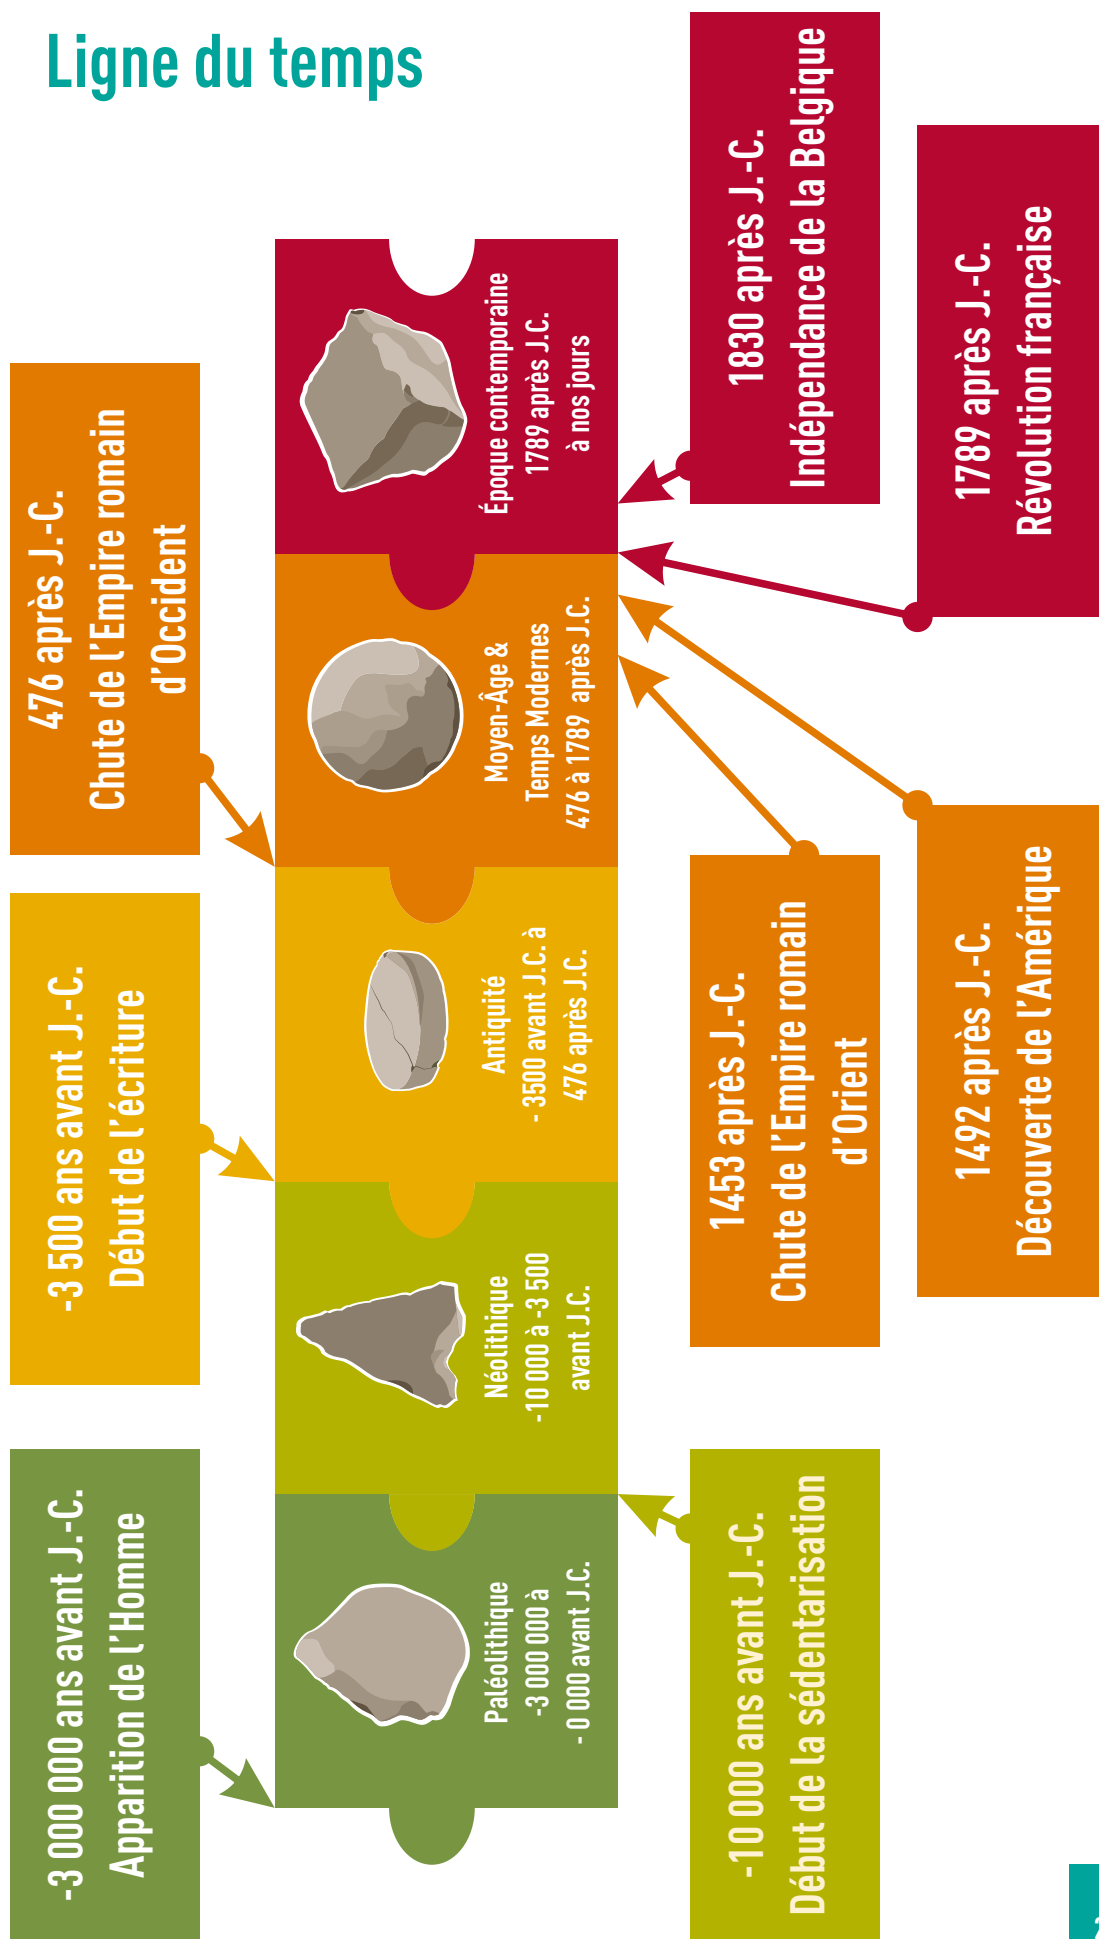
Ligne du temps

476 après J.-C.
Chute de l'Empire romain d'Occident

-3 500 ans avant J.-C.
Début de l'écriture

-3 000 000 ans avant J.-C.
Apparition de l'Homme

Paléolithique
-3 000 000 à
- 0 000 avant J.C.

Néolithique
-10 000 à -3 500
avant J.C.

Antiquité
-3500 avant J.C. à
476 après J.C.

Moyen-Âge &
Temps Modernes
476 à 1789 après J.C.

Époque contemporaine
1789 après J.C.
à nos jours

1830 après J.-C.
Indépendance de la Belgique

1789 après J.-C.
Révolution française

1453 après J.-C.
Chute de l'Empire romain d'Orient

1492 après J.-C.
Découverte de l'Amérique

-10 000 ans avant J.-C.
Début de la sédentarisation